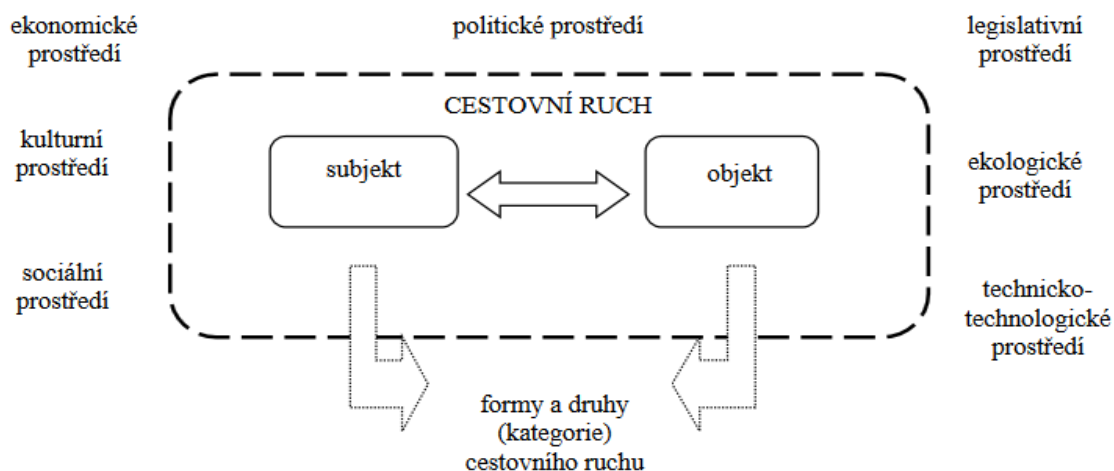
ekonomické prostředí

politické prostředí

legislativní prostředí

CESTOVNÍ RUCH

kulturní prostředí

subjekt

objekt

ekologické prostředí

sociální prostředí

technicko-technologické prostředí

formy a druhy (kategorie) cestovního ruchu